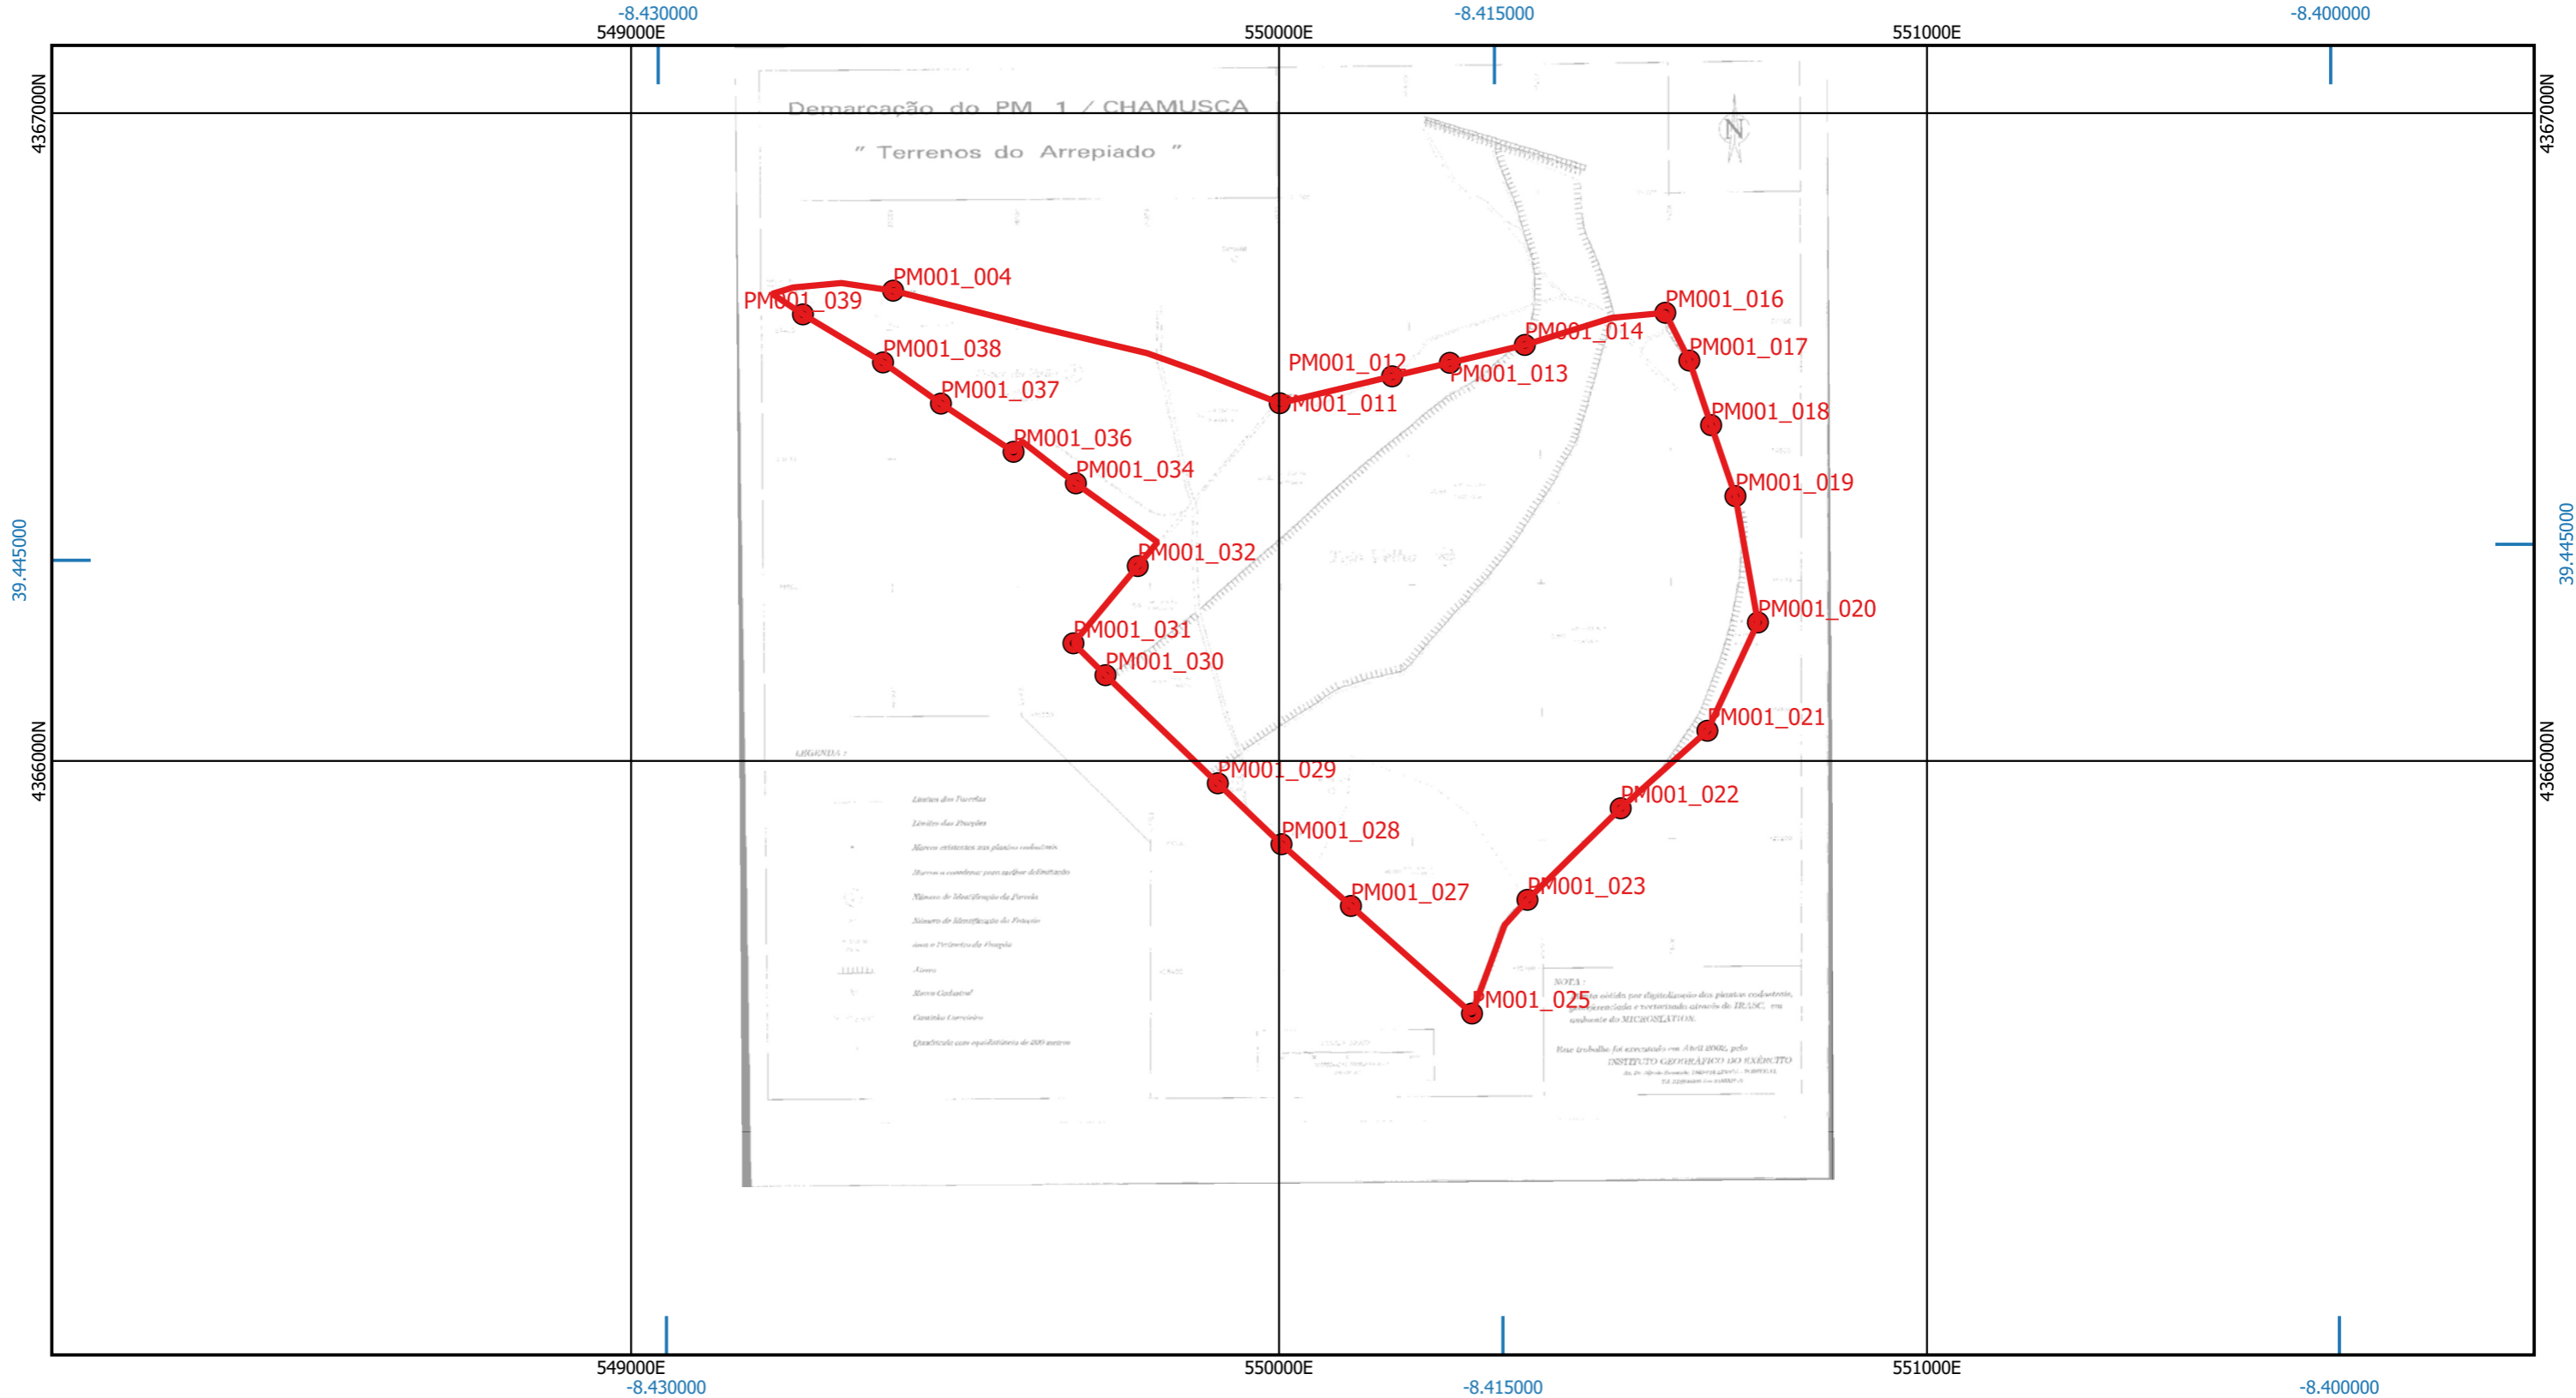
-8.430000
549000E
-8.415000
550000E
551000E
-8.400000

4367000N
4367000N

Demarcação do PM 1 / CHAMUSCA
" Terrenos do Arrepiado "

N

PM001_004
PM001_039
PM001_038
PM001_037
PM001_036
PM001_034
PM001_032
PM001_031
PM001_030
PM001_029
PM001_028
PM001_027
PM001_025
PM001_023
PM001_022
PM001_021
PM001_020
PM001_019
PM001_018
PM001_017
PM001_016
PM001_014
PM001_013
PM001_012
PM001_011

39.445000
39.445000

4366000N
4366000N

LEGENDA:
Limites das Parcelas
Limites das Freguesias
Marcos existentes nas plantas cadastrais
Marcos a considerar para melhor delimitação
Número de Identificação da Parcela
Número de Identificação da Freguesia
Área e Perímetro da Freguesia
Aceiros
Marco Cadastral
Caminho Carreteiro
Quadrícula com equidistância de 200 metros

NOTA:
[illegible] obtida por digitalização das plantas cadastrais, georreferenciada e vectorizada através do IRASC em ambiente do MICROSTATION.
Este trabalho foi executado em Abril 2002, pelo INSTITUTO GEOGRÁFICO DO EXÉRCITO
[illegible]

549000E
-8.430000
550000E
-8.415000
551000E
-8.400000